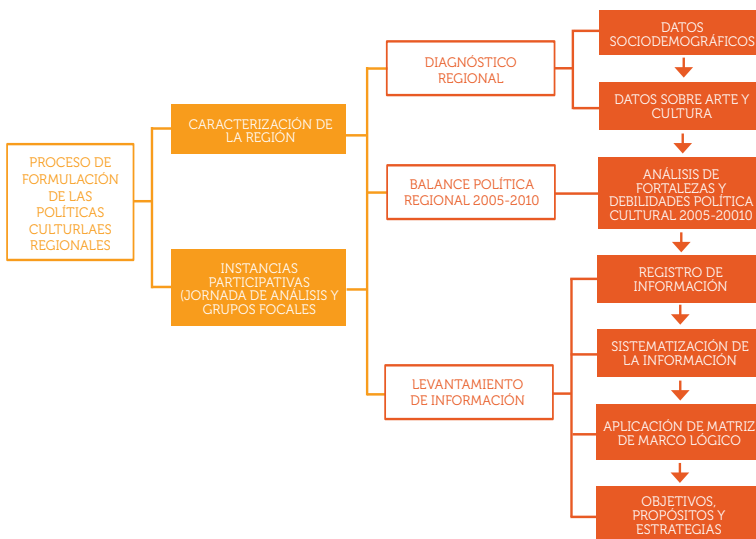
PROCESO DE FORMULACIÓN DE LAS POLÍTICAS CULTURLAES REGIONALES

CARACTERIZACIÓN DE LA REGIÓN

INSTANCIAS PARTICIPATIVAS (JORNADA DE ANÁLISIS Y GRUPOS FOCALES

DIAGNÓSTICO REGIONAL

BALANCE POLÍTICA REGIONAL 2005-2010

LEVANTAMIENTO DE INFORMACIÓN

DATOS SOCIODEMOGRÁFICOS

DATOS SOBRE ARTE Y CULTURA

ANÁLISIS DE FORTALEZAS Y DEBILIDADES POLÍTICA CULTURAL 2005-20010

REGISTRO DE INFORMACIÓN

SISTEMATIZACIÓN DE LA INFORMACIÓN

APLICACIÓN DE MATRIZ DE MARCO LÓGICO

OBJETIVOS, PROPÓSITOS Y ESTRATEGIAS